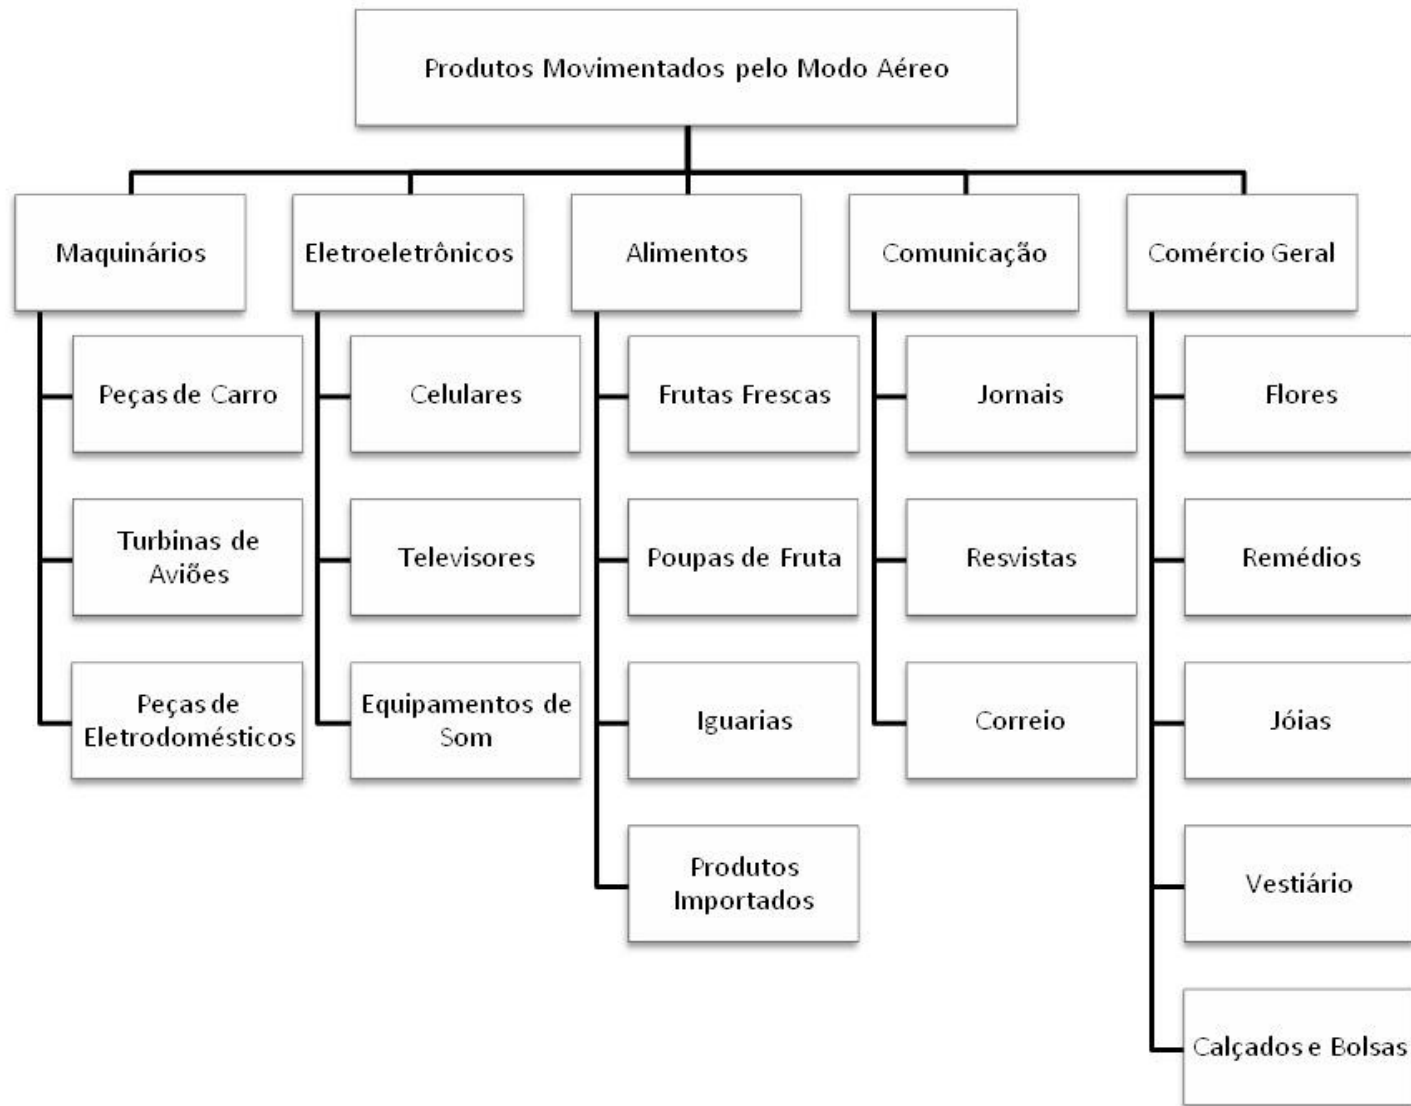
Produtos Movimentados pelo Modo Aéreo

Maquinários
Peças de Carro
Turbinas de Aviões
Peças de Eletrodomésticos

Eletroeletrônicos
Celulares
Televisores
Equipamentos de Som

Alimentos
Frutas Frescas
Poupas de Fruta
Iguarias
Produtos Importados

Comunicação
Jornais
Resvistas
Correio

Comércio Geral
Flores
Remédios
Jóias
Vestiário
Calçados e Bolsas